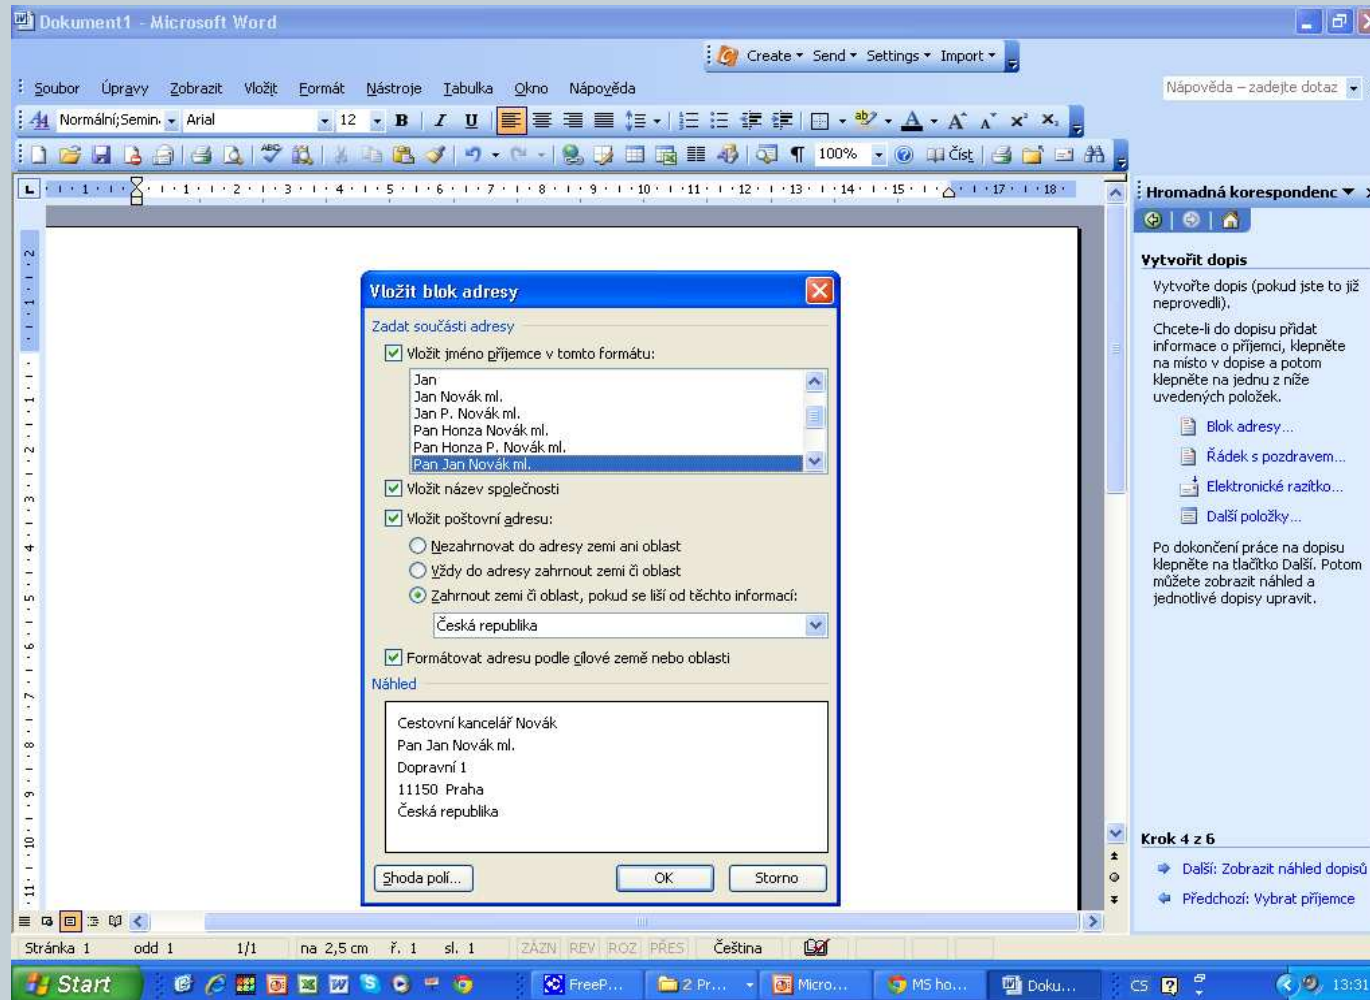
Dokument1 - Microsoft Word

Create ▾ Send ▾ Settings ▾ Import ▾

Soubor Úpravy Zobrazit Vložit Formát Nástroje Tabulka Okno Nápověda

Nápověda – zadejte dotaz

Normální;Semin. Arial 12 B I U

100% Číst

Hromadná korespondenc

Vytvořit dopis

Vytvořte dopis (pokud jste to již neprovedli).

Chcete-li do dopisu přidat informace o příjemci, klepněte na místo v dopise a potom klepněte na jednu z níže uvedených položek.

Blok adresy...

Řádek s pozdravem...

Elektronické razítko...

Další položky...

Po dokončení práce na dopisu klepněte na tlačítko Další. Potom můžete zobrazit náhled a jednotlivé dopisy upravit.

Krok 4 z 6

Další: Zobrazit náhled dopisů

Předchozí: Vybrat příjemce

Vložit blok adresy

Zadat součásti adresy

Vložit jméno příjemce v tomto formátu:

Jan
Jan Novák ml.
Jan P. Novák ml.
Pan Honza Novák ml.
Pan Honza P. Novák ml.
Pan Jan Novák ml.

Vložit název společnosti

Vložit poštovní adresu:

Nezahrnovat do adresy zemi ani oblast

Vždy do adresy zahrnout zemi či oblast

Zahrnout zemi či oblast, pokud se liší od těchto informací:

Česká republika

Formátovat adresu podle cílové země nebo oblasti

Náhled

Cestovní kancelář Novák
Pan Jan Novák ml.
Dopravní 1
11150 Praha
Česká republika

Shoda polí... OK Storno

Stránka 1 odd 1 1/1 na 2,5 cm ř. 1 sl. 1 ZÁZN REV ROZ PŘES Čeština

Start FreeP... 2 Pr... Micro... MS ho... Doku... CS 13:31